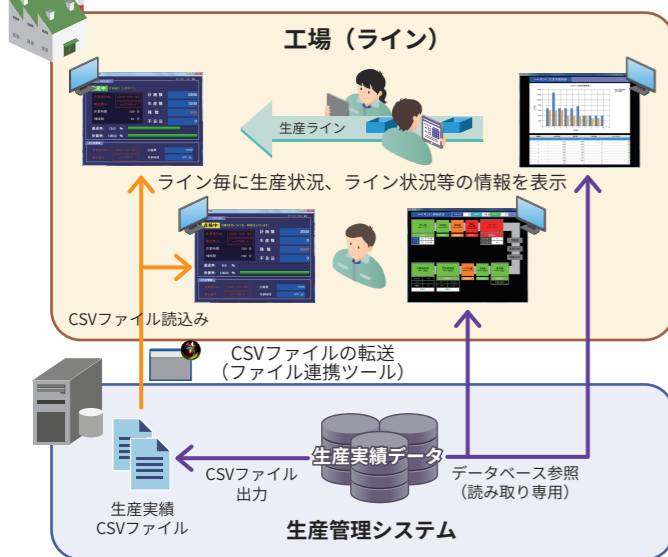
工場（ライン）

生産ライン

ライン毎に生産状況、ライン状況等の情報を表示

CSVファイル読込み

CSVファイルの転送
（ファイル連携ツール）

生産実績データ

CSVファイル
出力

データベース参照
（読み取り専用）

生産実績
CSVファイル

生産管理システム